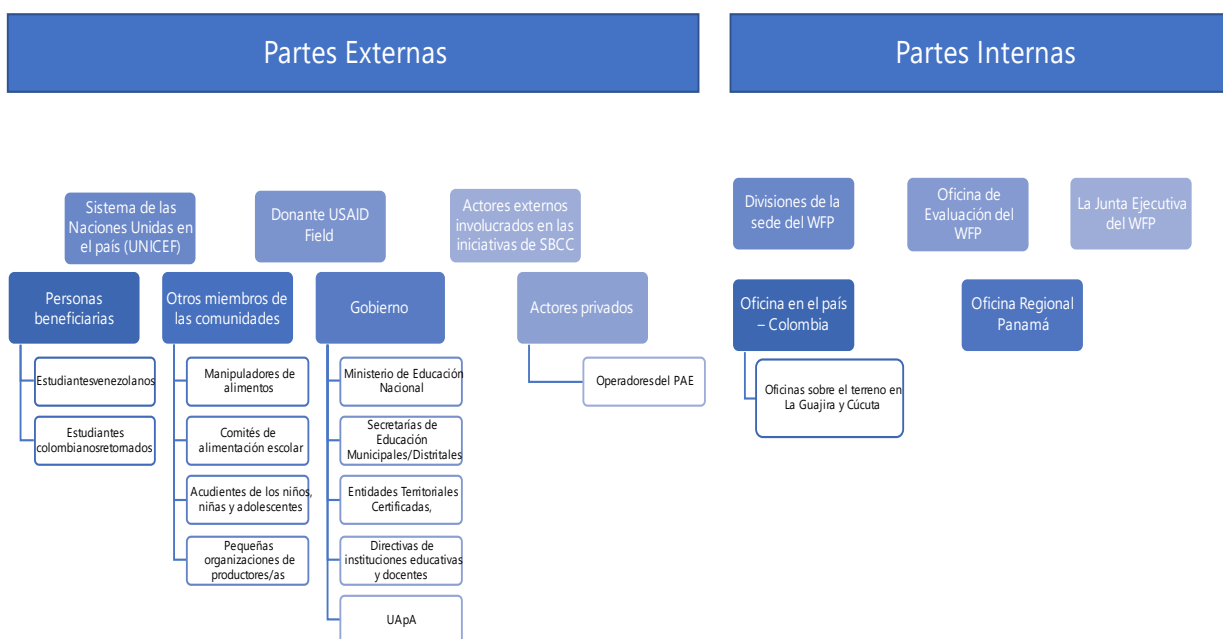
Partes Externas

Sistema de las Naciones Unidas en el país (UNICEF)

Donante USAID Field

Actores externos involucrados en las iniciativas de SBCC

Personas beneficiarias

Estudiantesvenezolanos

Estudiantes colombianosretomados

Otros miembros de las comunidades

Manipuladores de alimentos

Comités de alimentación escolar

Acudientes de los niños, niñas y adolescentes

Pequeñas organizaciones de productores/as

Gobierno

Ministerio de Educación Nacional

Secretarías de Educación Municipales/Distritales

Entidades Territoriales Certificadas,

Directivas de instituciones educativas y docentes

UApA

Actores privados

Operadoresdel PAE

Partes Internas

Divisiones de la sede del WFP

Oficina de Evaluación del WFP

La Junta Ejecutiva del WFP

Oficina en el país – Colombia

Oficinas sobre el terreno en La Guajira y Cúcuta

Oficina Regional Panamá